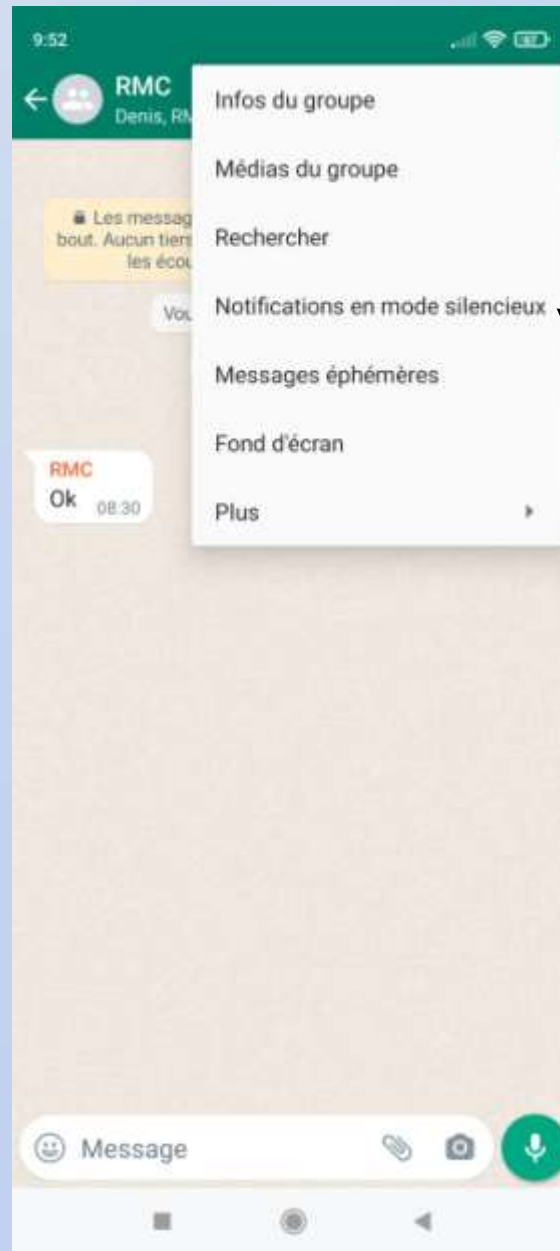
9:52

RMC
Denis, RM

Les messag
bout. Aucun tiers
les écou

Vou

RMC
Ok 08:30

Infos du groupe

Médias du groupe

Rechercher

Notifications en mode silencieux

Messages éphémères

Fond d'écran

Plus

Message